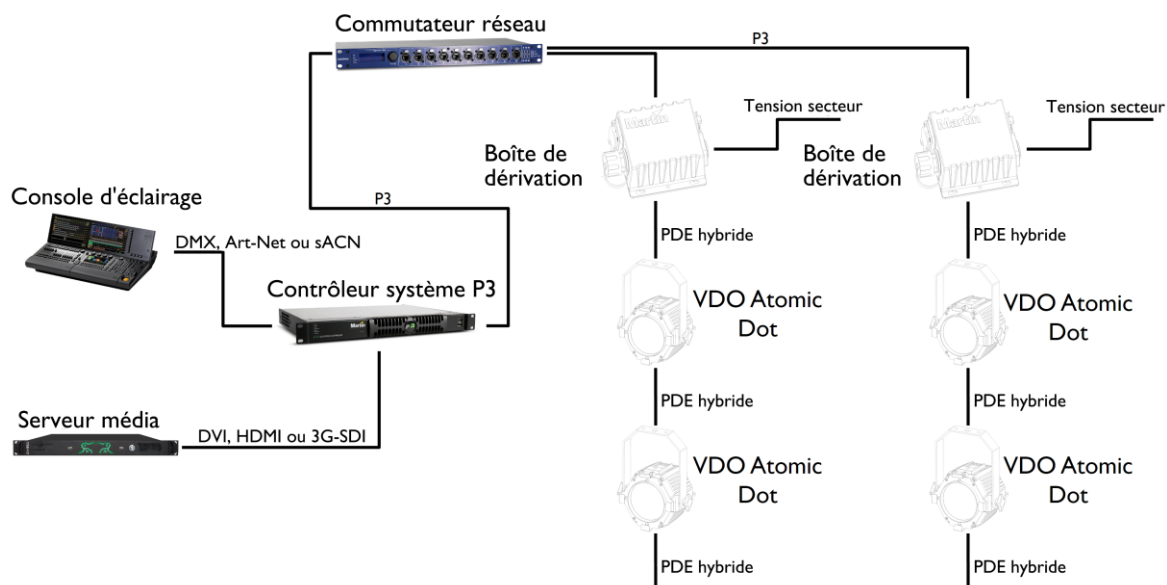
Commutateur réseau

P3

Tension secteur

Tension secteur

Boîte de dérivation

Boîte de dérivation

Console d'éclairage

P3

DMX, Art-Net ou sACN

Contrôleur système P3

PDE hybride

PDE hybride

VDO Atomic Dot

VDO Atomic Dot

PDE hybride

PDE hybride

Serveur média

DVI, HDMI ou 3G-SDI

VDO Atomic Dot

VDO Atomic Dot

PDE hybride

PDE hybride